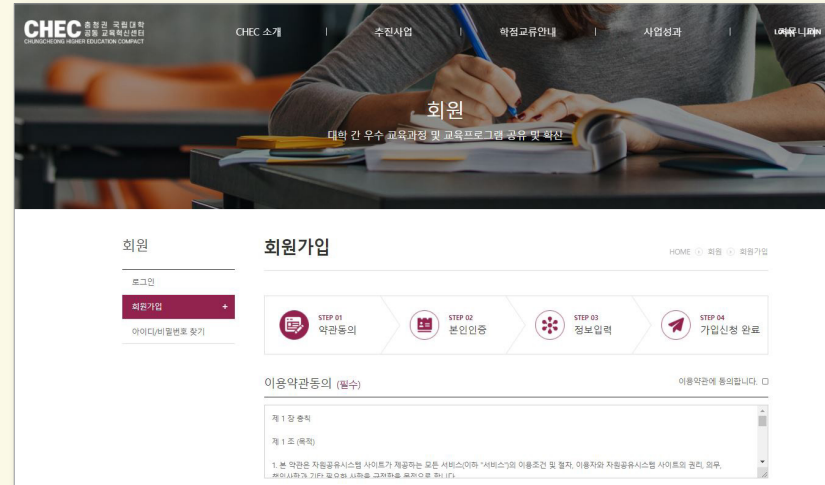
CHEC 충청권 국립대학 공동 교육혁신센터
CHUNGCHEONG HIGHER EDUCATION COMPACT

CHEC 소개 | 추진사업 | 학점교류안내 | 사업성과 | LOGIN

회원
대학 간 우수 교육과정 및 교육프로그램 공유 및 확산

회원
로그인
회원가입 +
아이디/비밀번호 찾기

회원가입
HOME > 회원 > 회원가입

STEP 01 약관동의
STEP 02 본인인증
STEP 03 정보입력
STEP 04 가입신청 완료

이용약관동의 (필수)
이용약관에 동의합니다.

제 1 장 총칙

제 1 조 (목적)

1. 본 약관은 자원공유시스템 사이트가 제공하는 모든 서비스(이하 "서비스")의 이용조건 및 절차, 이용자와 자원공유시스템 사이트의 권리, 의무, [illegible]